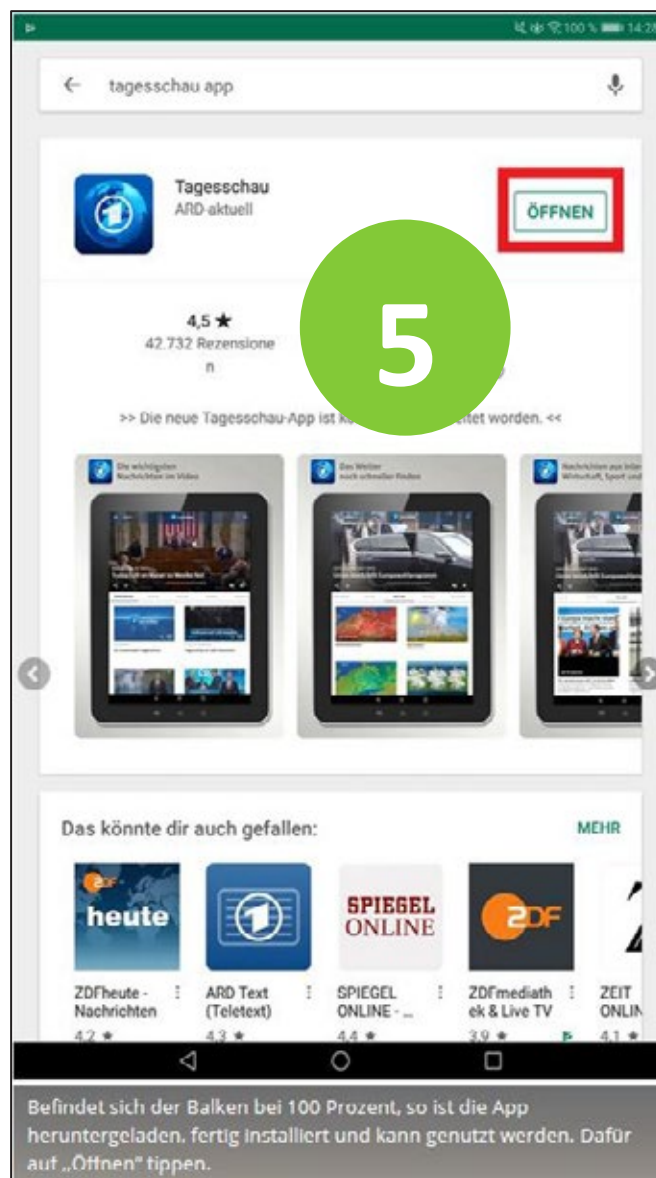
100 % 14:2

tagesschau app

Tagesschau
ARD-aktuell

ÖFFNEN

5

4,5 ★
42.732 Rezensione n

>> Die neue Tagesschau-App ist k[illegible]tet worden. <<

Die wichtigsten Nachrichten im Video

Das Wetter noch schneller finden

Nachrichten aus Inland, Wirtschaft, Sport und

Das könnte dir auch gefallen:

MEHR

heute

SPIEGEL ONLINE

ZDF

ZDFheute - Nachrichten
4,2 ★

ARD Text (Teletext)
4,3 ★

SPIEGEL ONLINE - ...
4,4 ★

ZDFmediathek & Live TV
3,9 ★

ZEIT ONLIN
4,1 ★

Befindet sich der Balken bei 100 Prozent, so ist die App heruntergeladen, fertig installiert und kann genutzt werden. Dafür auf „Öffnen" tippen.